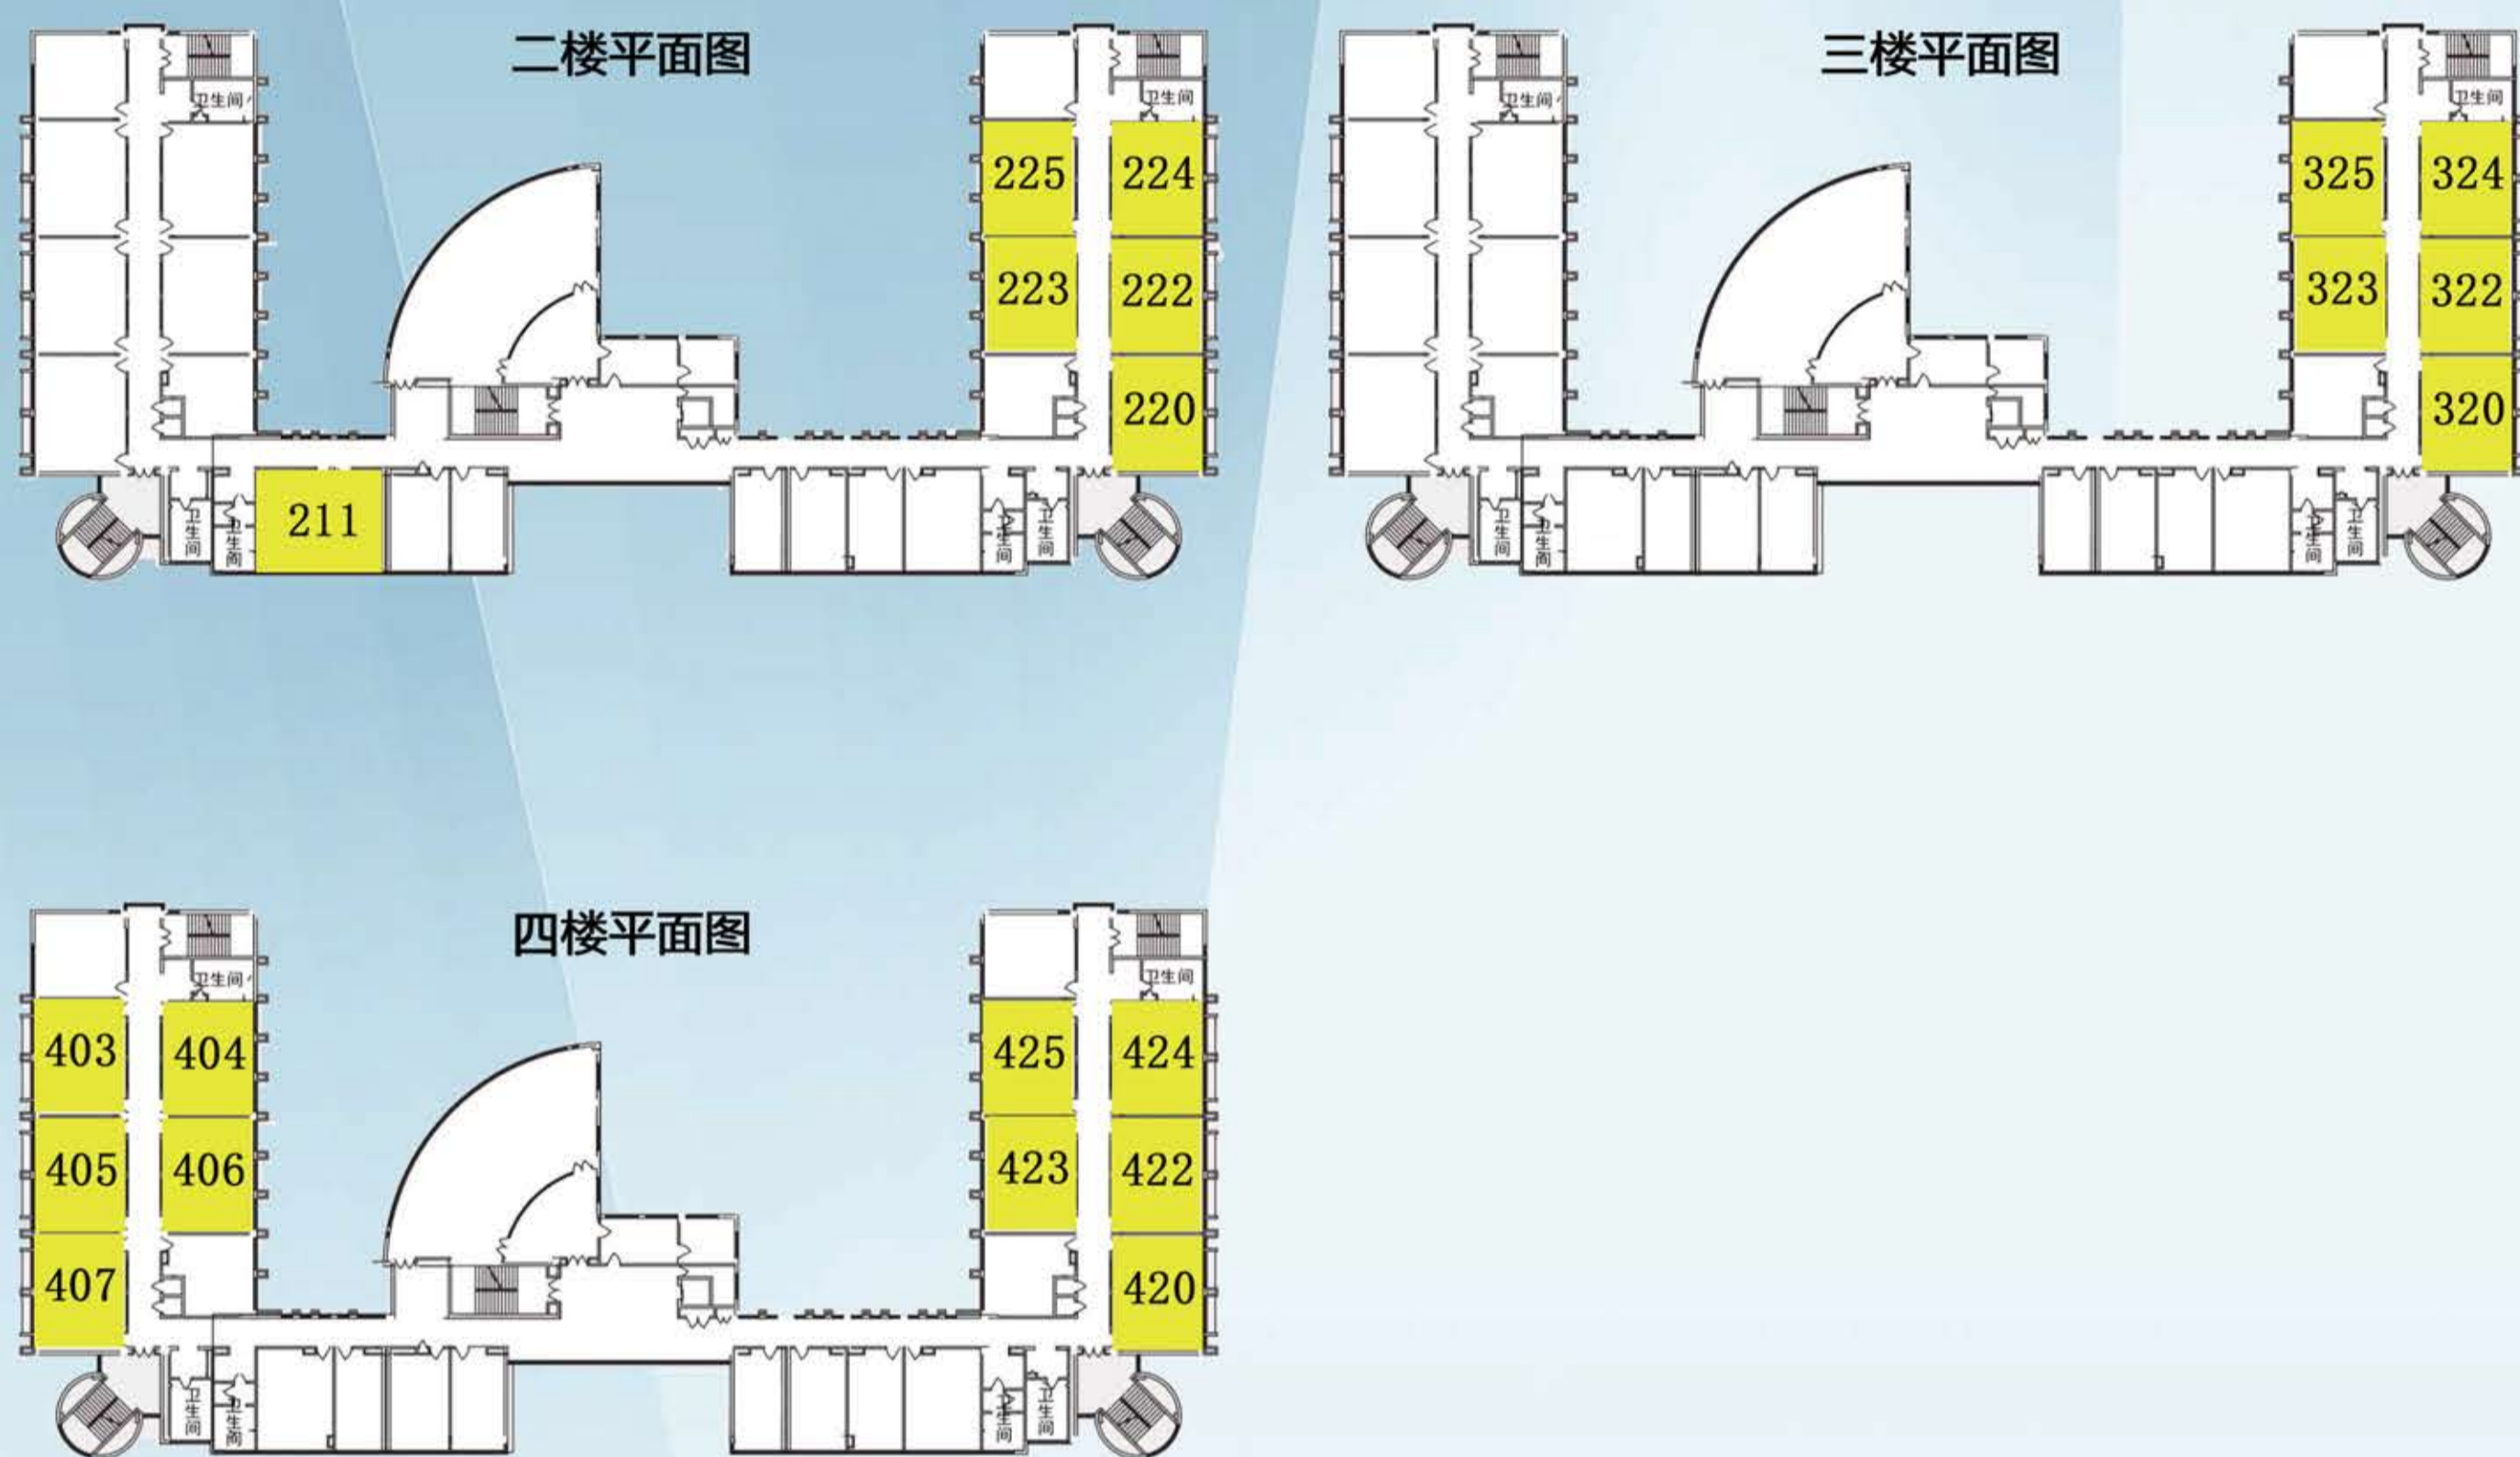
二楼平面图

卫生间

卫生间

225 224

223 222

220

卫生间 卫生间 211

卫生间 卫生间

三楼平面图

卫生间

卫生间

325 324

323 322

320

卫生间 卫生间

卫生间 卫生间

四楼平面图

卫生间

卫生间

403 404

405 406

407

425 424

423 422

420

卫生间 卫生间

卫生间 卫生间